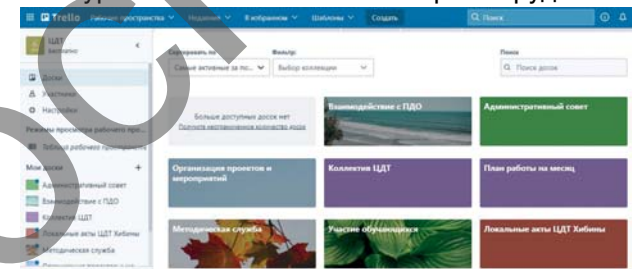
Trello Рабочие пространства Недавние В избранном Шаблоны Создать

Поиск

ЦДТ
Бесплатно

Доски
Участники
Настройки

Режимы просмотра рабочего про...

Таблица рабочего пространства

Мои доски +

Административный совет
Взаимодействие с ПДО
Коллектив ЦДТ
Локальные акты ЦДТ Хибины
Методическая служба

Сортировать по
Самые активные за по...

Фильтр
Выбор коллекции

Поиск
Поиск досок

Больше доступных досок нет
Получите неограниченное количество досок

Взаимодействие с ПДО

Административный совет

Организация проектов и мероприятий

Коллектив ЦДТ

План работы на месяц

Методическая служба

Участие обучающихся

Локальные акты ЦДТ Хибины